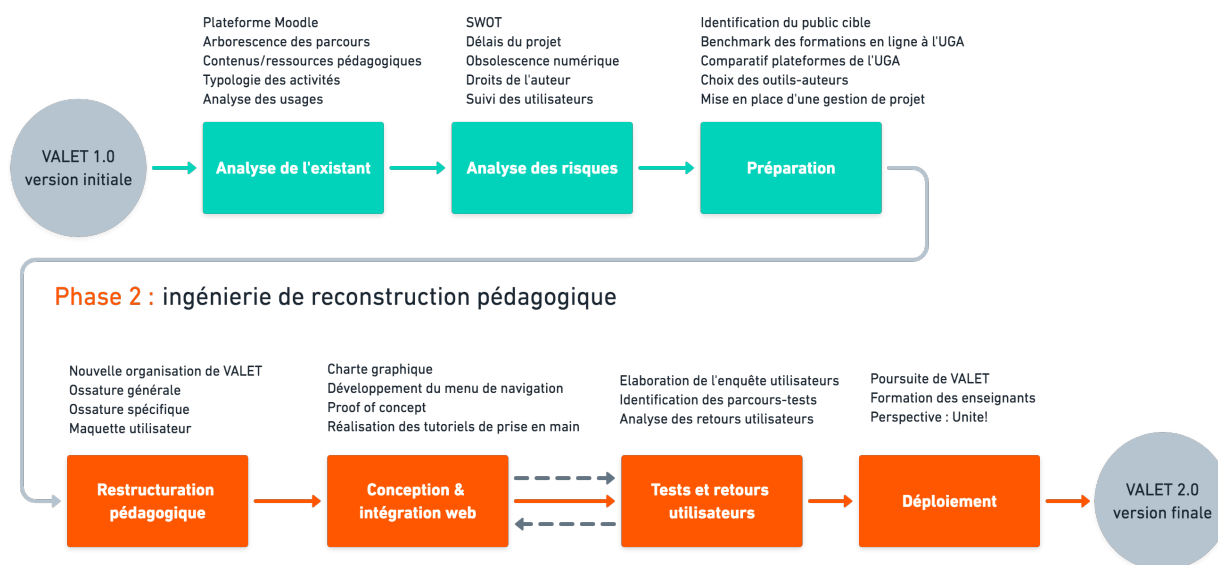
VALET 1.0
version initiale

Plateforme Moodle
Arborescence des parcours
Contenus/ressources pédagogiques
Typologie des activités
Analyse des usages

Analyse de l'existant

SWOT
Délais du projet
Obsolescence numérique
Droits de l'auteur
Suivi des utilisateurs

Analyse des risques

Identification du public cible
Benchmark des formations en ligne à l'UGA
Comparatif plateformes de l'UGA
Choix des outils-auteurs
Mise en place d'une gestion de projet

Préparation

Phase 2 : ingénierie de reconstruction pédagogique

Nouvelle organisation de VALET
Ossature générale
Ossature spécifique
Maquette utilisateur

Restructuration pédagogique

Charte graphique
Développement du menu de navigation
Proof of concept
Réalisation des tutoriels de prise en main

Conception & intégration web

Elaboration de l'enquête utilisateurs
Identification des parcours-tests
Analyse des retours utilisateurs

Tests et retours utilisateurs

Poursuite de VALET
Formation des enseignants
Perspective : Unite!

Déploiement

VALET 2.0
version finale